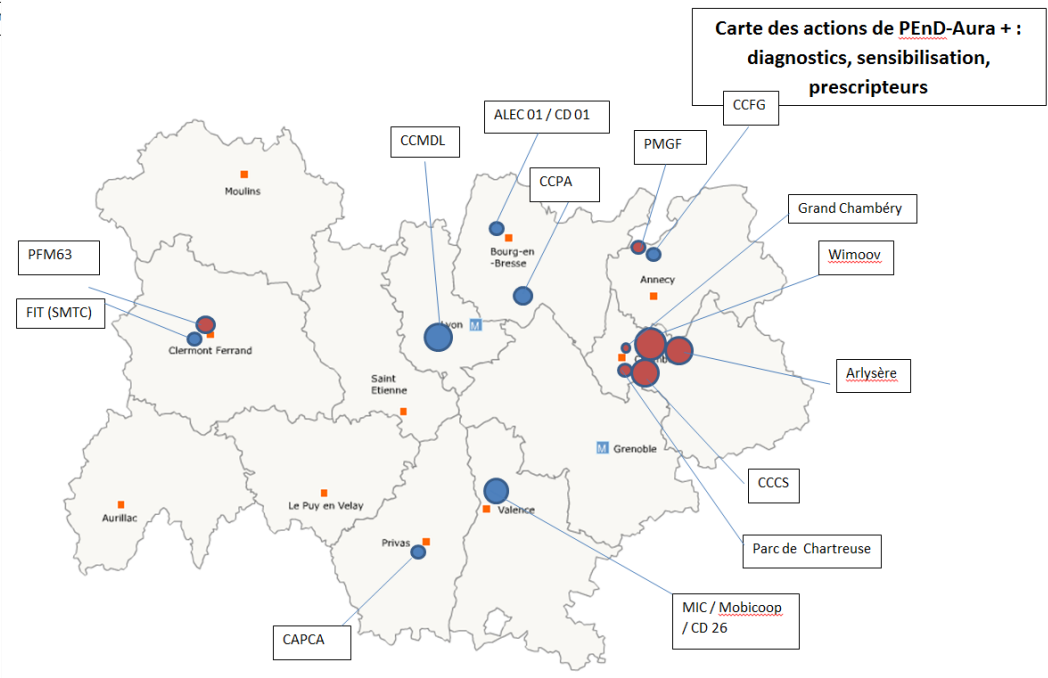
Carte des actions de PEnD-Aura + : diagnostics, sensibilisation, prescripteurs

CCFG

ALEC 01 / CD 01

PMGF

CCMDL

CCPA

Grand Chambéry

Moulins

PFM63

Wimoov

Bourg-en-Bresse

Annecy

FIT (SMTC)

Lyon

Clermont Ferrand

Saint Etienne

Arlysère

Grenoble

CCCS

Aurillac

Le Puy en Velay

Valence

Parc de Chartreuse

Privas

MIC / Mobicoop / CD 26

CAPCA